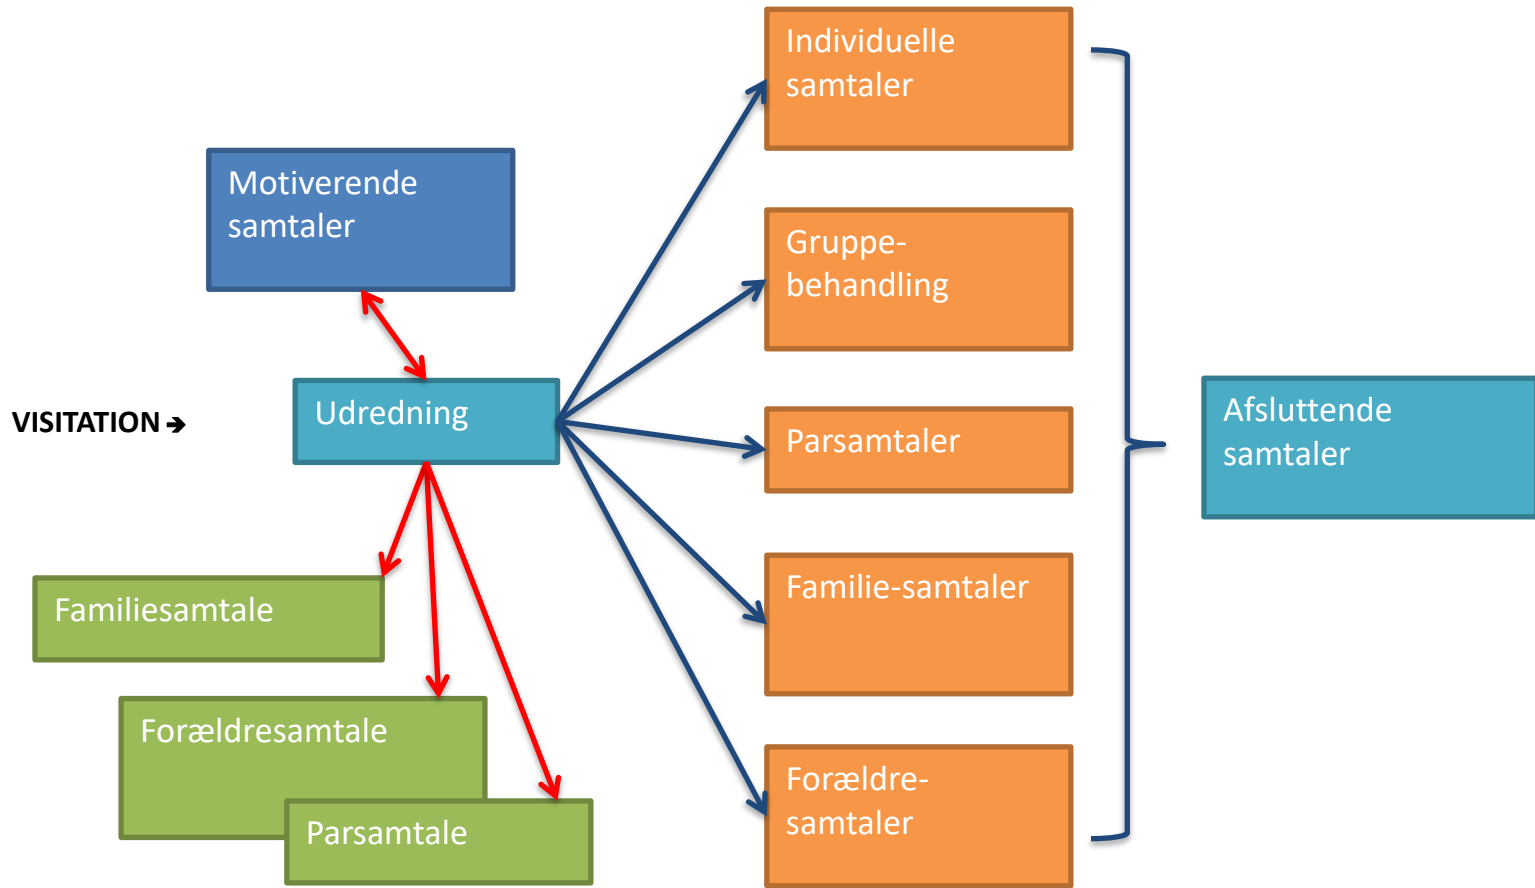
Individuelle samtaler

Motiverende samtaler

Gruppebehandling

VISITATION ➔

Udredning

Parsamtaler

Afsluttende samtaler

Familie-samtaler

Familiesamtale

Forældresamtale

Forældre-samtaler

Parsamtale